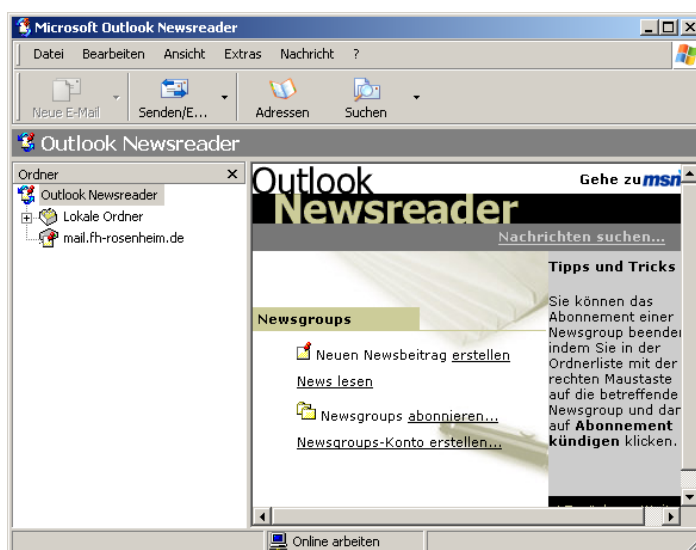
Microsoft Outlook Newsreader

Datei Bearbeiten Ansicht Extras Nachricht ?

Neue E-Mail Senden/E... Adressen Suchen

Outlook Newsreader

Ordner

Outlook Newsreader

Lokale Ordner

mail.fh-rosenheim.de

Outlook Newsreader

Gehe zu msn

Nachrichten suchen...

Tipps und Tricks

Sie können das Abonnement einer Newsgroup beenden, indem Sie in der Ordnerliste mit der rechten Maustaste auf die betreffende Newsgroup und dann auf **Abonnement kündigen** klicken.

Newsgroups

Neuen Newsbeitrag erstellen

News lesen

Newsgroups abonnieren...

Newsgroups-Konto erstellen...

Online arbeiten